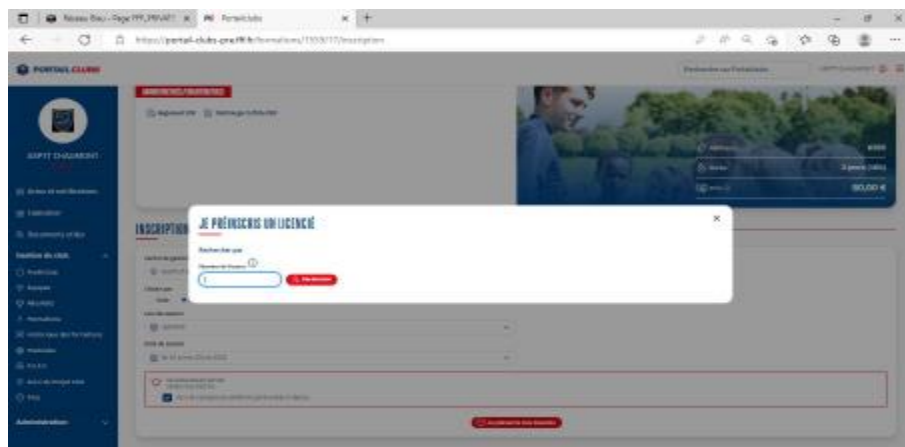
Réseau Bleu - Page PPF_PRIVATE | Portail clubs
https://portail-clubs.one.fff.fr/formations/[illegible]/inscription

PORTAIL CLUBS

ASPTT CHAUMONT

INSCRIPTION

JE PRÉINSCRIS UN LICENCIÉ

Rechercher par
Numéro de licence
Rechercher

×

Gestion du club

Administration

80,00 €